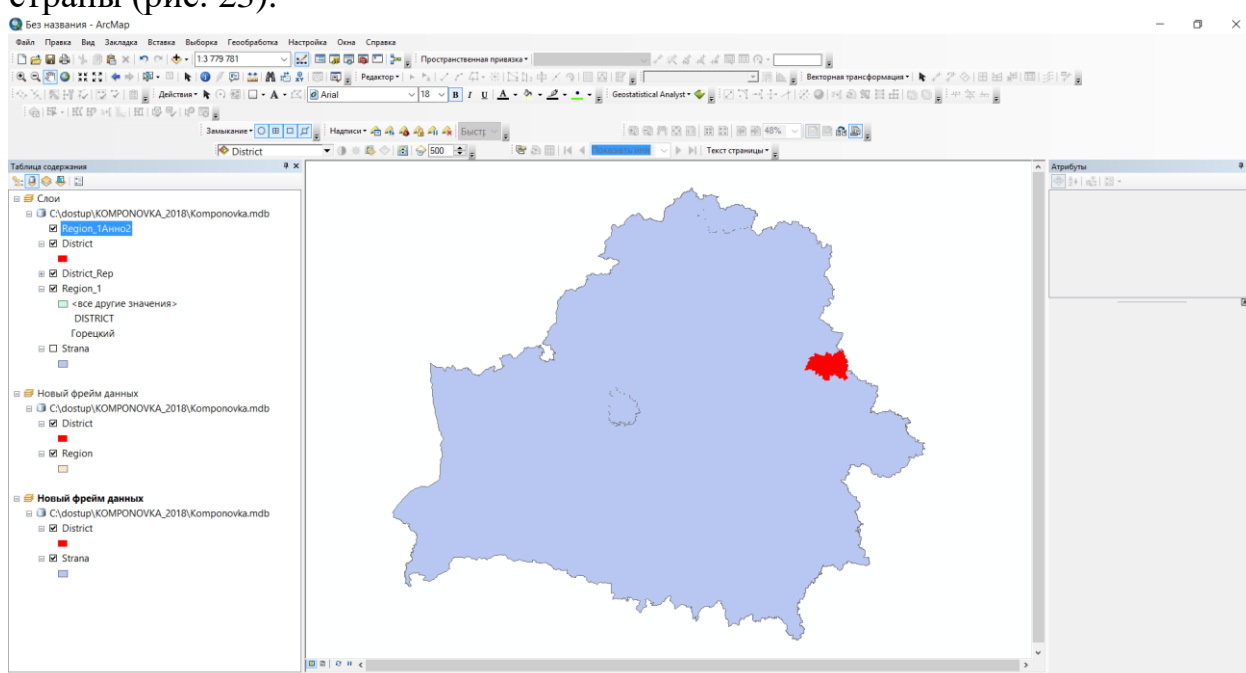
страны (рис. 23).

Без названия - ArcMap

Файл Правка Вид Закладка Вставка Выборка Геообработка Настройка Окна Справка

1:3 779 781

Пространственная привязка

Редактор

Векторная трансформация

Действия

Arial

18

Geostatistical Analyst

Замыкание

Надписи

Быстр

48%

District

500

Текст страницы

Таблица содержания

Слои

C:\dostup\KOMPONOVKA_2018\Komponovka.mdb

Region_1Анно2

District

District_Rep

Region_1

<все другие значения>

DISTRICT

Горецкий

Strana

Новый фрейм данных

C:\dostup\KOMPONOVKA_2018\Komponovka.mdb

District

Region

Новый фрейм данных

C:\dostup\KOMPONOVKA_2018\Komponovka.mdb

District

Strana

Атрибуты